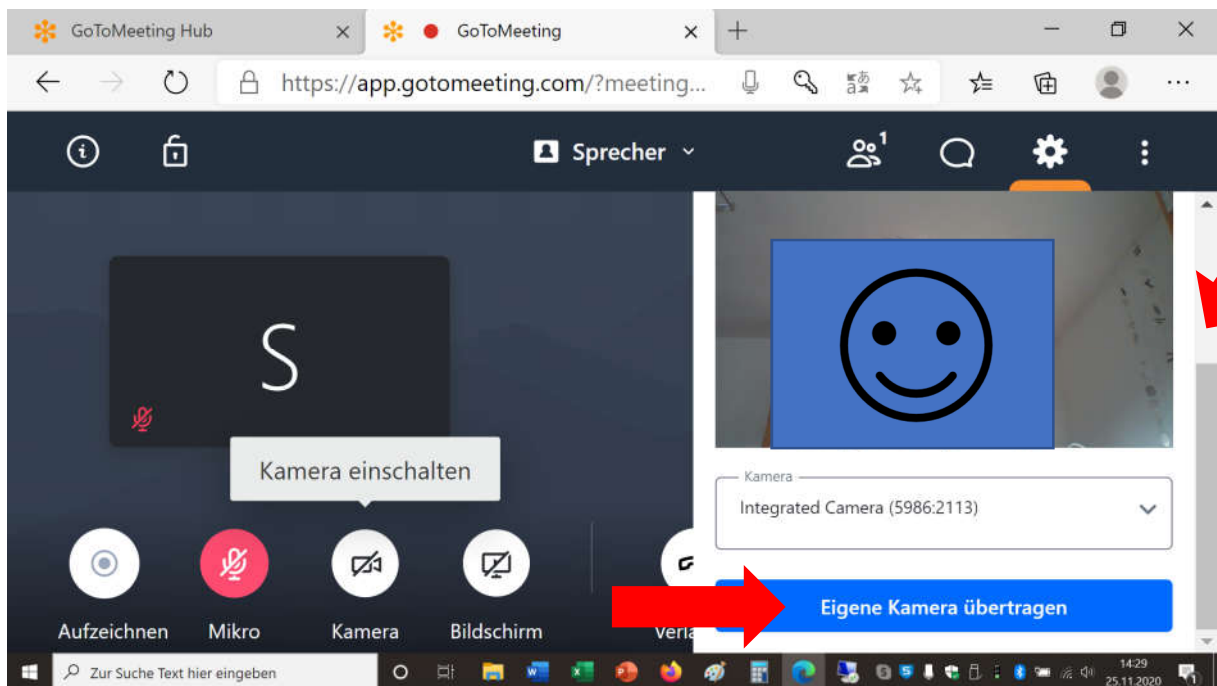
GoToMeeting Hub
GoToMeeting
https://app.gotomeeting.com/?meeting...
Sprecher
1
S
Kamera einschalten
Kamera
Integrated Camera (5986:2113)
Eigene Kamera übertragen
Aufzeichnen
Mikro
Kamera
Bildschirm
Verla
Zur Suche Text hier eingeben
14:29
25.11.2020